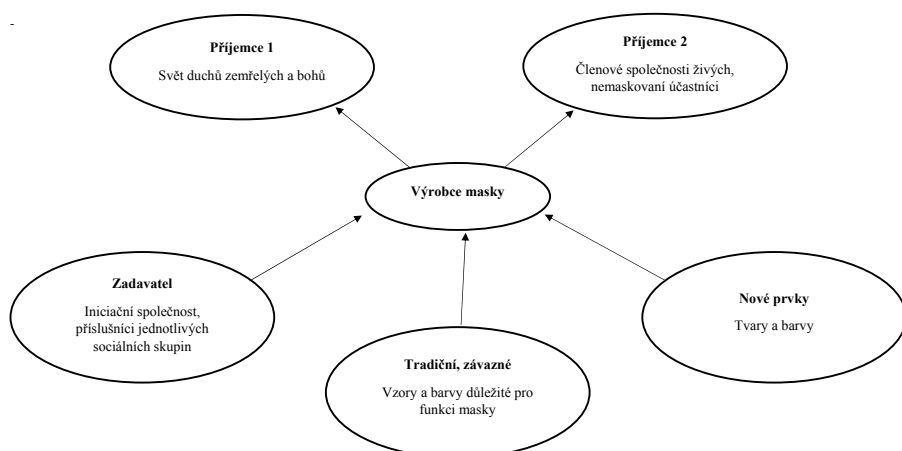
-

**Příjemce 1**
Svět duchů zemřelých a bohů

**Příjemce 2**
Členové společnosti živých, nemaskovaní účastníci

**Výrobce masky**

**Zadavatel**
Iniciační společnost, příslušníci jednotlivých sociálních skupin

**Tradiční, závazné**
Vzory a barvy důležité pro funkci masky

**Nové prvky**
Tvary a barvy